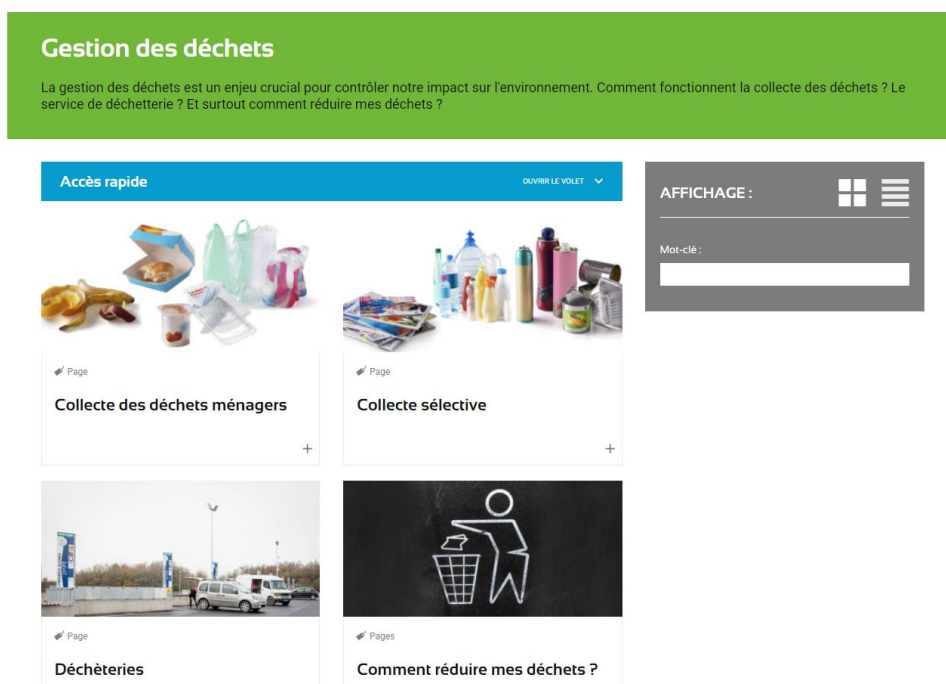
Gestion des déchets

La gestion des déchets est un enjeu crucial pour contrôler notre impact sur l'environnement. Comment fonctionnent la collecte des déchets ? Le service de déchetterie ? Et surtout comment réduire mes déchets ?

Accès rapide

OUVRIR LE VOLET

AFFICHAGE :

Mot-clé :

Page

Collecte des déchets ménagers

+

Page

Collecte sélective

+

Page

Déchèteries

Pages

Comment réduire mes déchets ?